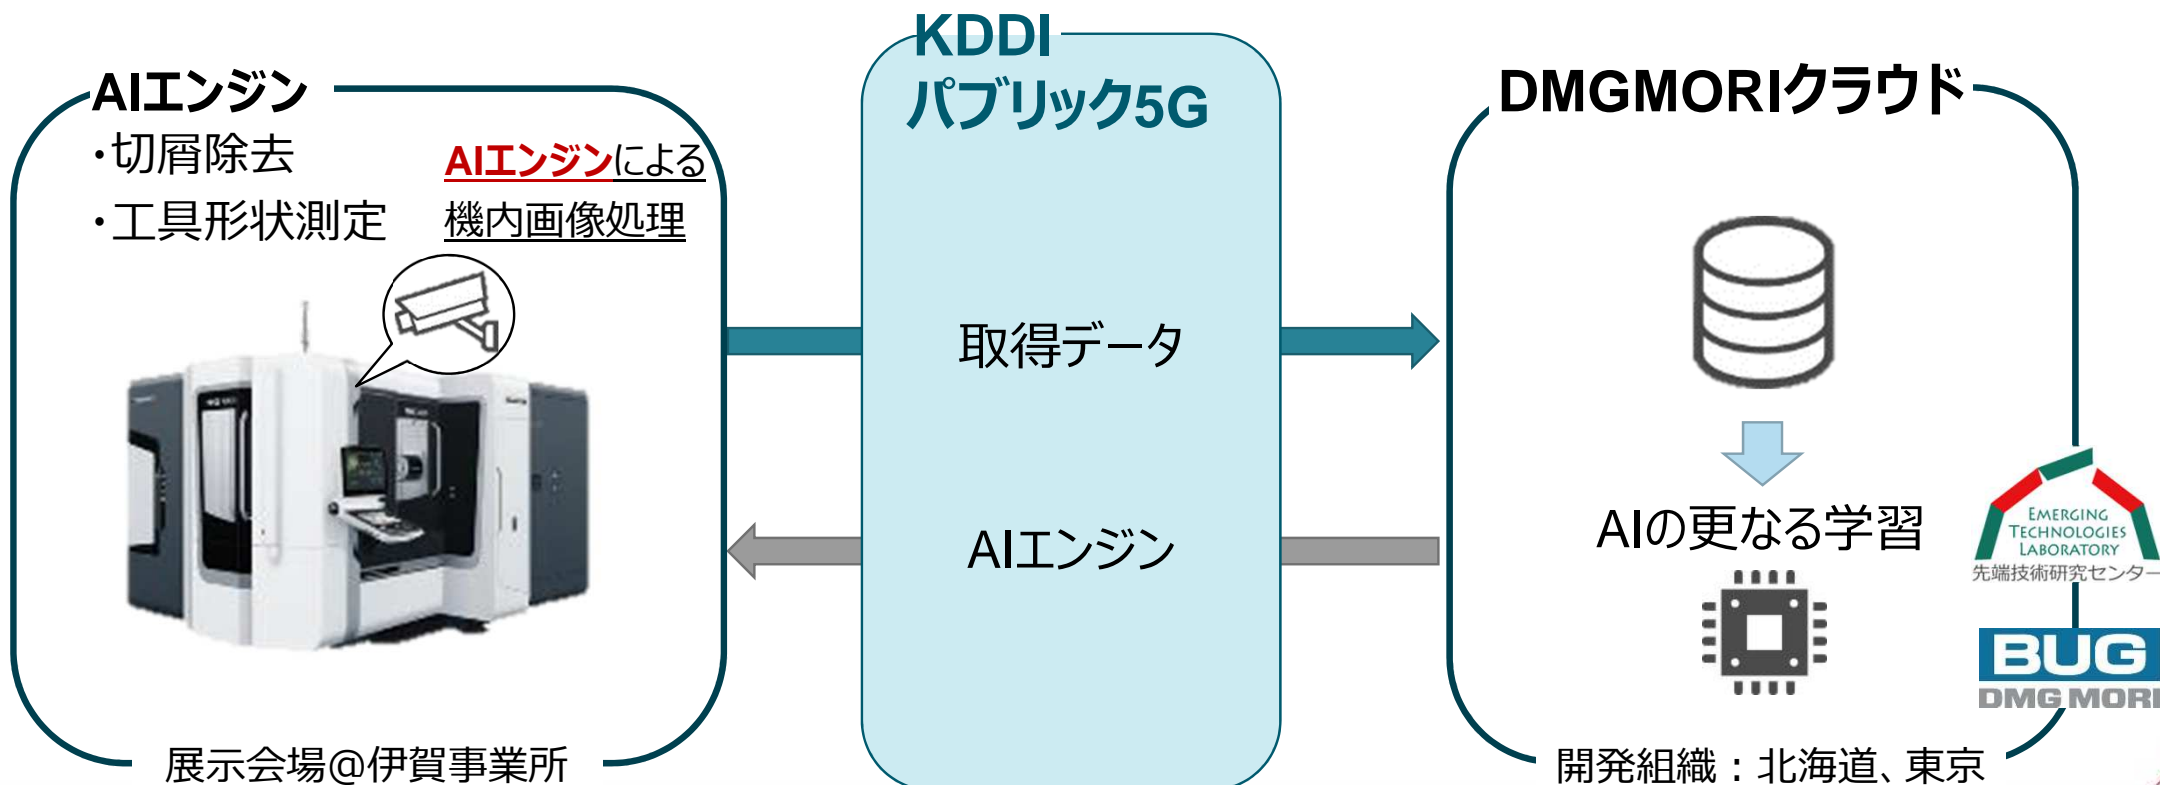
AIエンジン
・切屑除去
・工具形状測定

AIエンジンによる
機内画像処理

展示会場@伊賀事業所

KDDI
パブリック5G

取得データ

AIエンジン

DMGMORIクラウド

AIの更なる学習

EMERGING TECHNOLOGIES LABORATORY
先端技術研究センター

BUG
DMG MORI

開発組織：北海道、東京